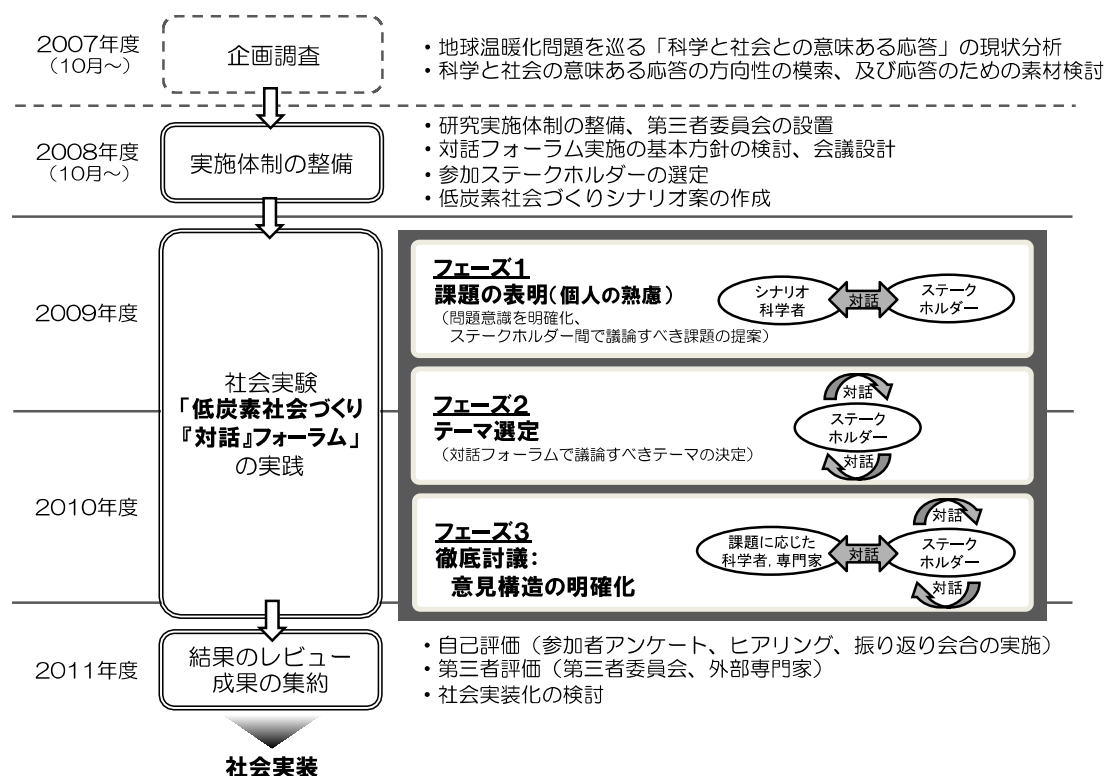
2007年度
（10月～）

企画調査

・地球温暖化問題を巡る「科学と社会との意味ある応答」の現状分析
・科学と社会の意味ある応答の方向性の模索、及び応答のための素材検討

2008年度
（10月～）

実施体制の整備

・研究実施体制の整備、第三者委員会の設置
・対話フォーラム実施の基本方針の検討、会議設計
・参加ステークホルダーの選定
・低炭素社会づくりシナリオ案の作成

2009年度

社会実験
「低炭素社会づくり
『対話』フォーラム」
の実践

フェーズ1
課題の表明（個人の熟慮）
（問題意識を明確化、
ステークホルダー間で議論すべき課題の提案）

シナリオ
科学者

対話

ステーク
ホルダー

フェーズ2
テーマ選定
（対話フォーラムで議論すべきテーマの決定）

対話

ステーク
ホルダー

対話

2010年度

フェーズ3
徹底討議：
意見構造の明確化

課題に応じた
科学者, 専門家

対話

対話

ステーク
ホルダー

対話

2011年度

結果のレビュー
成果の集約

・自己評価（参加者アンケート、ヒアリング、振り返り会合の実施）
・第三者評価（第三者委員会、外部専門家）
・社会実装化の検討

社会実装